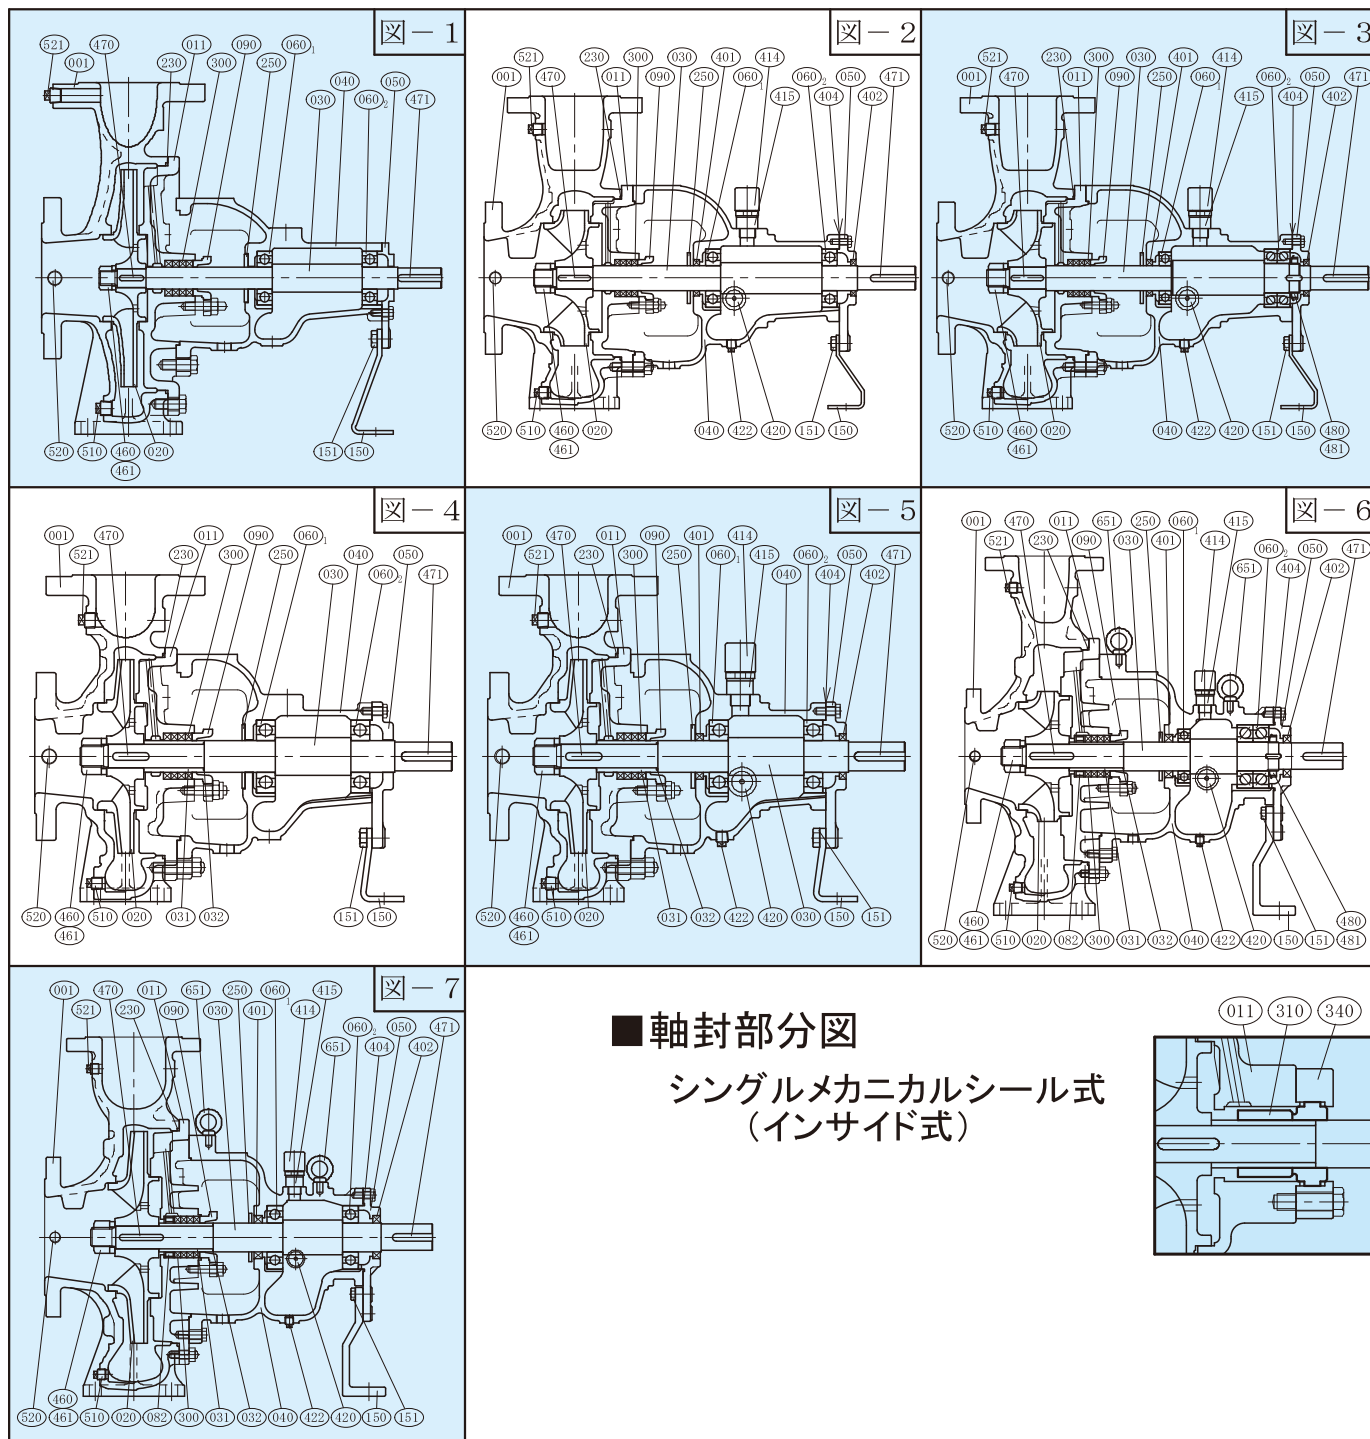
図－1

521 470 011 090 060$_1$
001 230 300 250
040 050
030 060$_2$ 471
520 510 460 020 151 150
461

図－2

521 230 300 030 401 414
001 470 011 090 250 060$_1$ 060$_2$ 050 471
415 404 402
520 510 460 020 040 422 420 151 150
461

図－3

521 230 300 030 401 414
001 470 011 090 250 060$_1$ 060$_2$ 050 471
415 404 402
520 510 460 020 040 422 420 151 150 480
461 481

図－4

001 470 011 090 060$_1$
521 230 300 250 040 050
030 060$_2$ 471
520 460 510 020 031 032 151 150
461

図－5

001 470 011 090 401 414
521 230 300 250 060$_1$ 415 060$_2$ 050 471
040 404 402
520 460 510 020 031 032 422 420 030 150 151
461

図－6

001 470 011 651 250 060$_1$ 415
521 230 090 030 401 414
060$_2$ 050 471
651 404 402
460 480
520 461 510 020 082 300 031 032 040 422 420 150 151 481

図－7

001 470 011 651 250 060$_1$ 415
521 230 090 030 401 414
060$_2$ 050 471
651 404 402
460
520 461 510 020 082 300 031 032 040 422 420 150 151

■軸封部分図

シングルメカニカルシール式
（インサイド式）

011 310 340